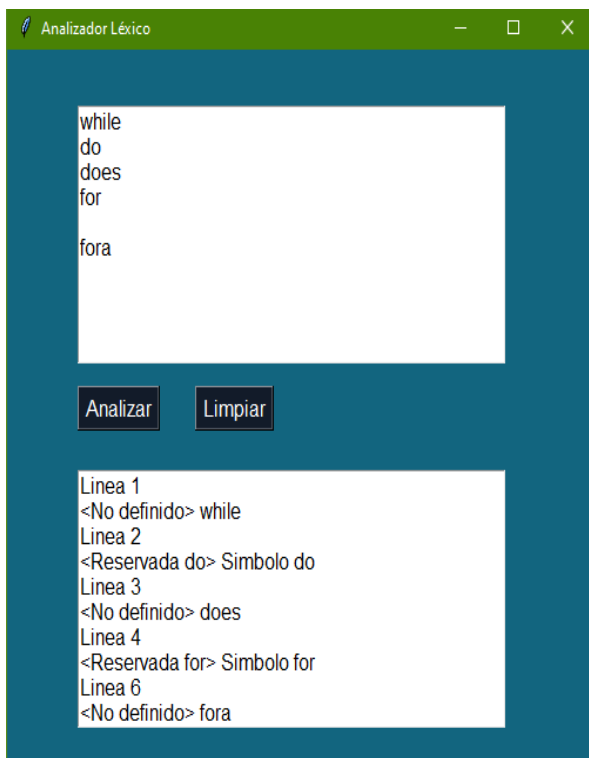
Analizador Léxico

while
do
does
for

fora

Analizar

Limpiar

Linea 1
<No definido> while
Linea 2
<Reservada do> Simbolo do
Linea 3
<No definido> does
Linea 4
<Reservada for> Simbolo for
Linea 6
<No definido> fora